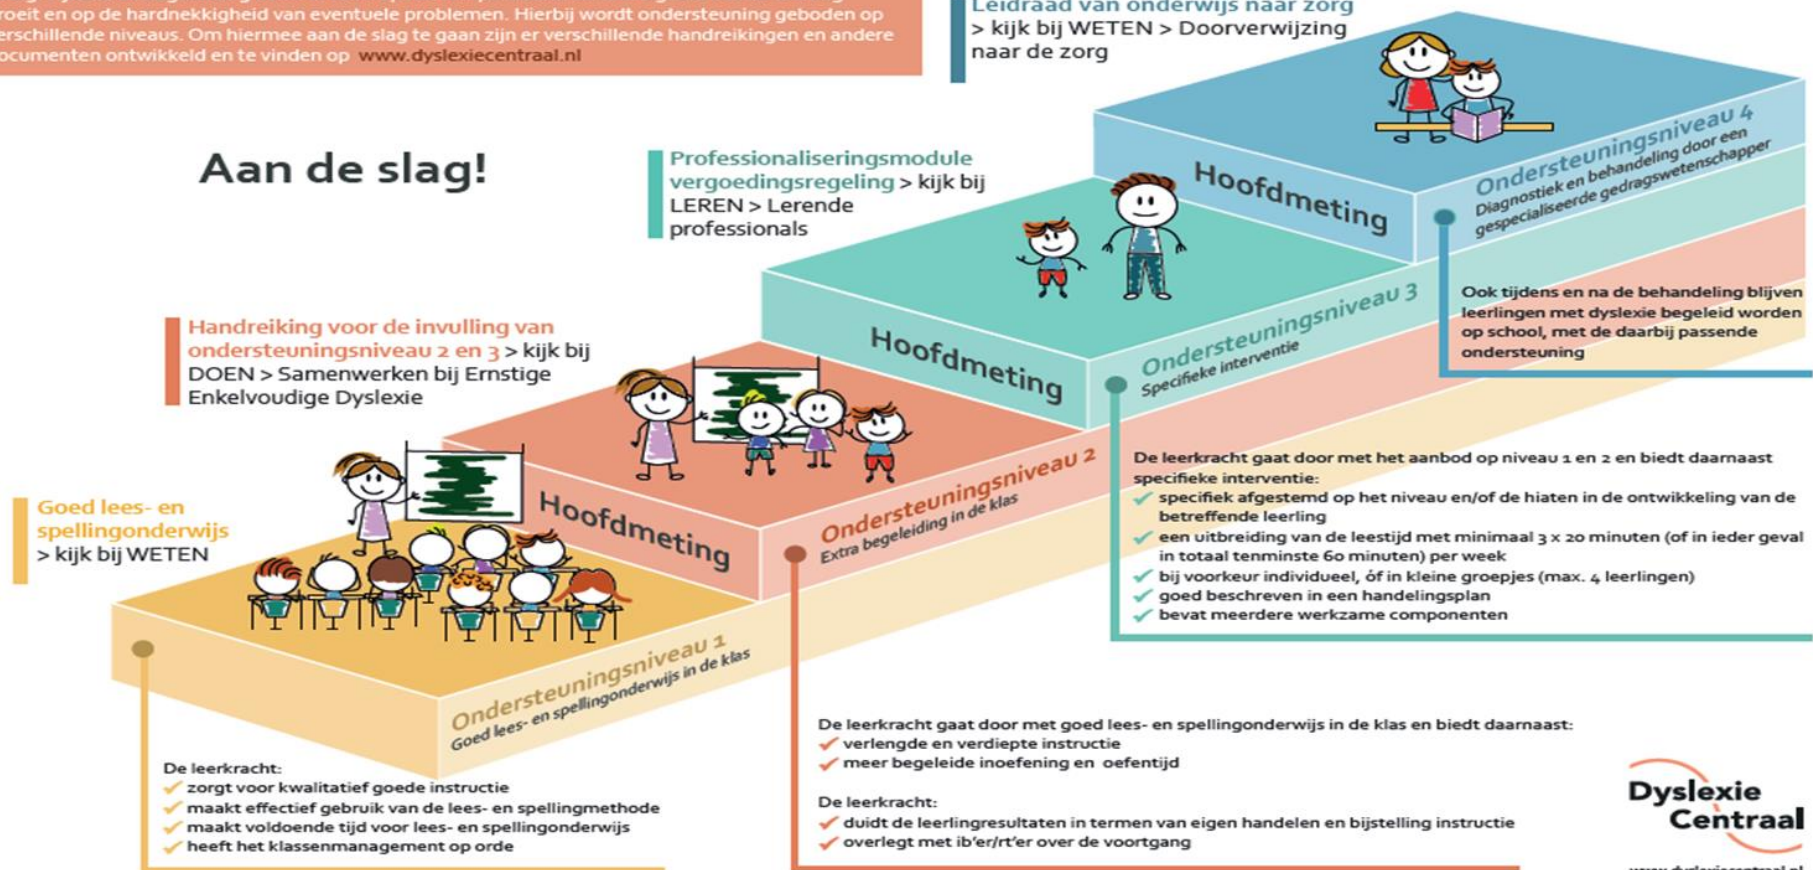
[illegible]roeit en op de hardnekkigheid van eventuele problemen. Hierbij wordt ondersteuning geboden op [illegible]erschillende niveaus. Om hiermee aan de slag te gaan zijn er verschillende handreikingen en andere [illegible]ocumenten ontwikkeld en te vinden op www.dyslexiecentraal.nl

Leidraad van onderwijs naar zorg > kijk bij WETEN > Doorverwijzing naar de zorg

Aan de slag!

Professionaliseringsmodule vergoedingsregeling > kijk bij LEREN > Lerende professionals

Handreiking voor de invulling van ondersteuningsniveau 2 en 3 > kijk bij DOEN > Samenwerken bij Ernstige Enkelvoudige Dyslexie

Goed lees- en spellingonderwijs > kijk bij WETEN

Hoofdmeting

Hoofdmeting

Hoofdmeting

Hoofdmeting

Ondersteuningsniveau 4
Diagnostiek en behandeling door een gespecialiseerde gedragswetenschapper

Ook tijdens en na de behandeling blijven leerlingen met dyslexie begeleid worden op school, met de daarbij passende ondersteuning

Ondersteuningsniveau 3
Specifieke interventie

De leerkracht gaat door met het aanbod op niveau 1 en 2 en biedt daarnaast specifieke interventie:
specifiek afgestemd op het niveau en/of de hiaten in de ontwikkeling van de betreffende leerling
een uitbreiding van de leestijd met minimaal 3 x 20 minuten (of in ieder geval in totaal tenminste 60 minuten) per week
bij voorkeur individueel, óf in kleine groepjes (max. 4 leerlingen)
goed beschreven in een handelingsplan
bevat meerdere werkzame componenten

Ondersteuningsniveau 2
Extra begeleiding in de klas

Ondersteuningsniveau 1
Goed lees- en spellingonderwijs in de klas

De leerkracht:
zorgt voor kwalitatief goede instructie
maakt effectief gebruik van de lees- en spellingmethode
maakt voldoende tijd voor lees- en spellingonderwijs
heeft het klassenmanagement op orde

De leerkracht gaat door met goed lees- en spellingonderwijs in de klas en biedt daarnaast:
verlengde en verdiepte instructie
meer begeleide inoefening en oefentijd

De leerkracht:
duidt de leerlingresultaten in termen van eigen handelen en bijstelling instructie
overlegt met ib'er/rt'er over de voortgang

Dyslexie Centraal
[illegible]